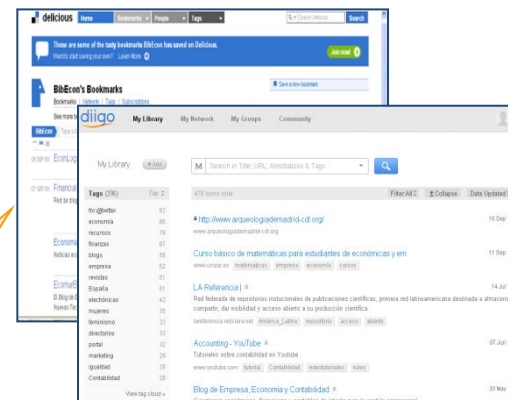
delicious Home Bookmarks People Tags Search Delicious Search

These are some of the tasty bookmarks BibEcon has saved on Delicious.
Want to start saving your own? Learn More

Join now!

BibEcon's Bookmarks
Bookmarks | Network | Tags | Subscriptions

Save a new bookmark

See more b

BibEcon

EconLog

Financial
Red de bl

Economi
Noticias e

EconoE
El Blog de
Nuevas Te

diigo My Library My Network My Groups Community

My Library (+list)

M Search in Title, URL, Annotations & Tags

Tags (296) Top

for:@twitter 83
economia 80
recursos 78
finanzas 67
blogs 60
empresa 52
revistas 51
España 51
electrónicas 43
mujeres 35
feminismo 35
directorios 33
portal 33
marketing 32
igualdad 29
Contabilidad 28

View tag cloud »

478 items total

Filter:All Collapse Date Updated

http://www.arqueologiademadrid-cdi.org/
www.arqueologiademadrid-cdi.org
16 Sep

Curso básico de matemáticas para estudiantes de económicas y em
www.unizar.es matemáticas empresa economia cursos
11 Sep

LA Referencia
Red federada de repositorios institucionales de publicaciones científicas, primera red latinoamericana destinada a almacenar, compartir, dar visibilidad y acceso abierto a su producción científica
lareferencia.redclara.net América_Latina repositorio access abierto
14 Jul

Accounting - YouTube
Tutoriales sobre contabilidad en Youtube
www.youtube.com tutorial Contabilidad videotutoriales index
07 Jun

Blog de Empresa, Economía y Contabilidad
30 May